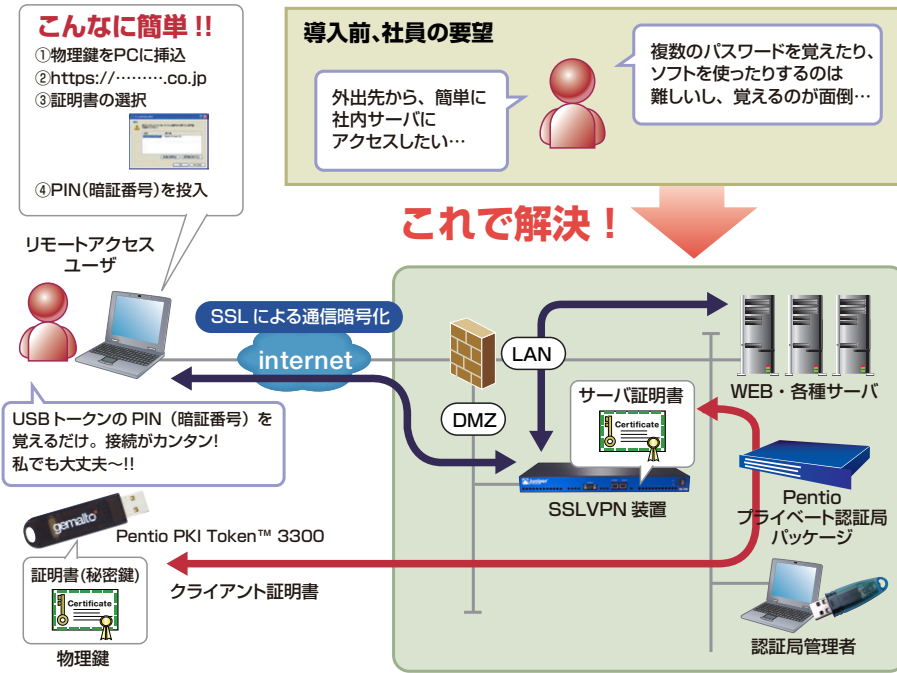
こんなに簡単!!
①物理鍵をPCに挿入
②https://………co.jp
③証明書の選択
④PIN(暗証番号)を投入

導入前、社員の要望

外出先から、簡単に社内サーバにアクセスしたい…

複数のパスワードを覚えたり、ソフトを使ったりするのは難しいし、覚えるのが面倒…

これで解決!

リモートアクセスユーザ

SSL による通信暗号化

internet

LAN

DMZ

WEB・各種サーバ

サーバ証明書

Certificate

USB トークンの PIN（暗証番号）を覚えるだけ。接続がカンタン!
私でも大丈夫〜!!

gemalto

Pentio PKI Token™ 3300

SSLVPN 装置

Pentio
プライベート認証局
パッケージ

証明書(秘密鍵)

Certificate

クライアント証明書

物理鍵

認証局管理者